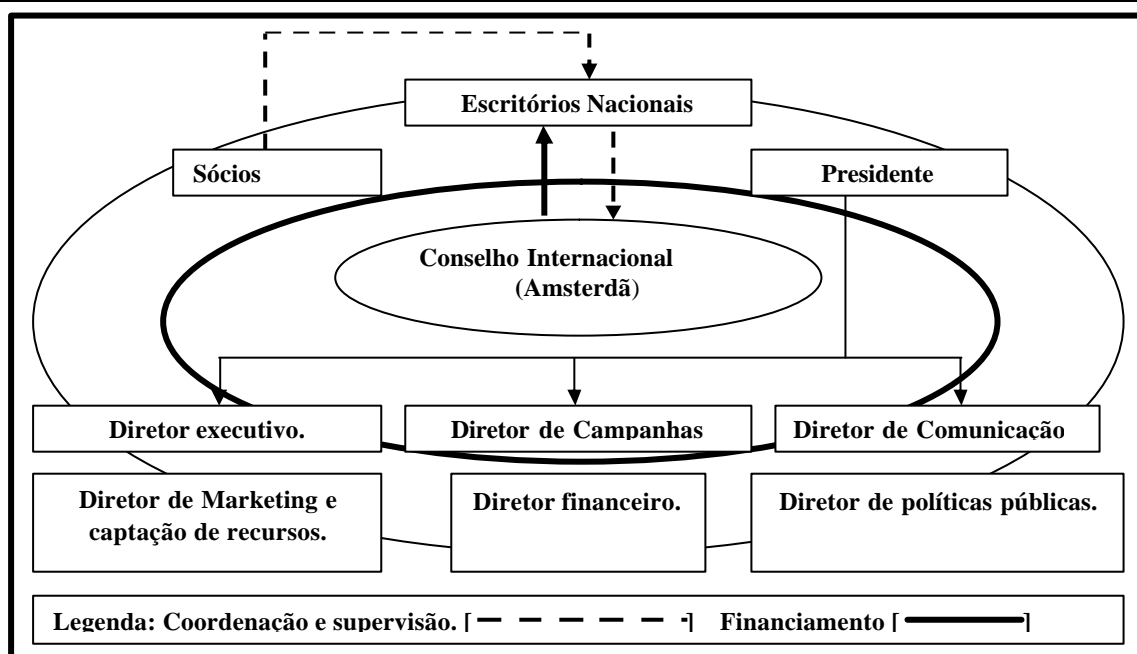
Escritórios Nacionais

Sócios

Presidente

Conselho Internacional (Amsterdã)

Diretor executivo.

Diretor de Campanhas

Diretor de Comunicação

Diretor de Marketing e captação de recursos.

Diretor financeiro.

Diretor de políticas públicas.

Legenda: Coordenação e supervisão. [ — — — — ] Financiamento [ ——— ]